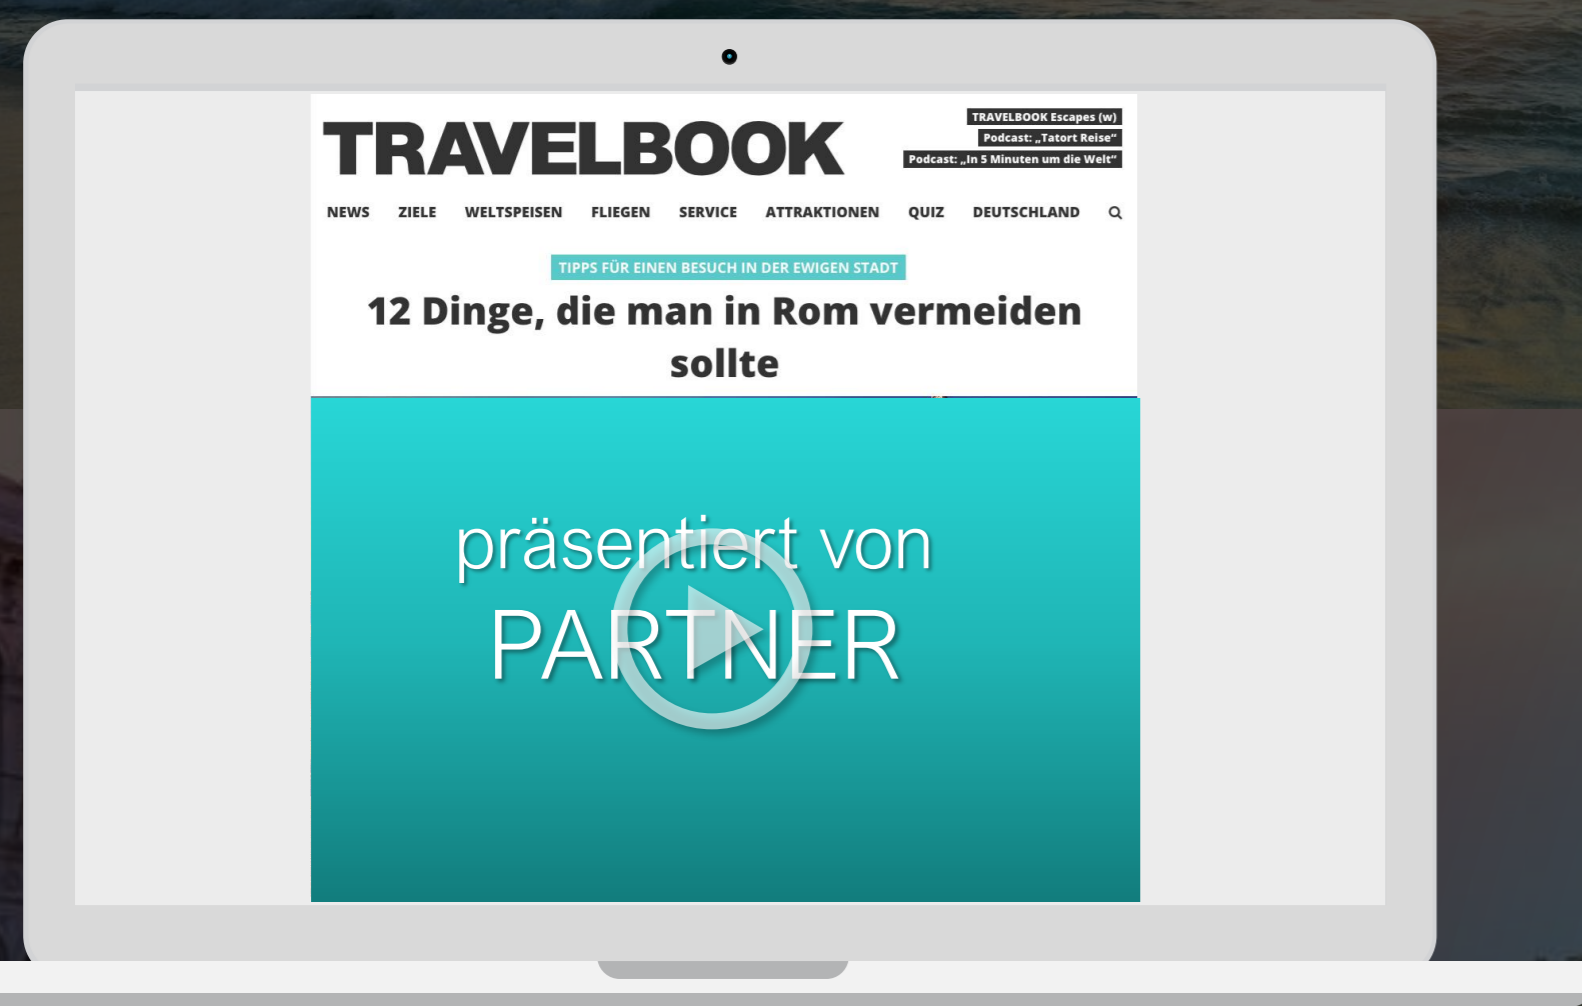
TRAVELBOOK

TRAVELBOOK Escapes (w)
Podcast: „Tatort Reise“
Podcast: „In 5 Minuten um die Welt“

NEWS ZIELE WELTSPEISEN FLIEGEN SERVICE ATTRAKTIONEN QUIZ DEUTSCHLAND

TIPPS FÜR EINEN BESUCH IN DER EWIGEN STADT

12 Dinge, die man in Rom vermeiden sollte

präsentiert von
PARTNER